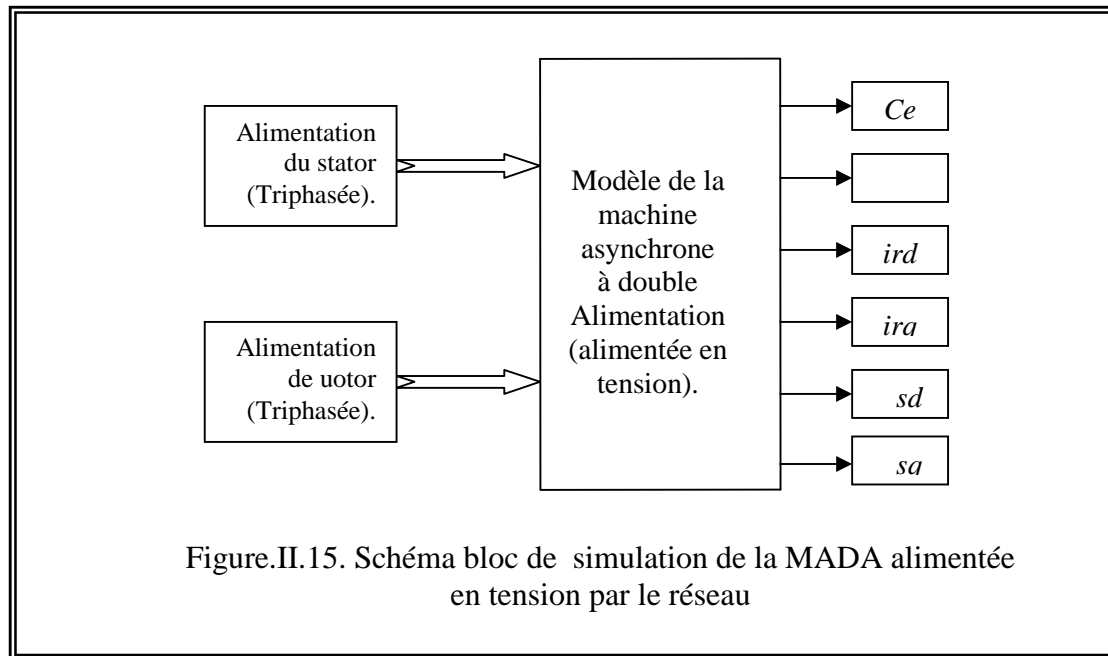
Alimentation du stator (Triphasée).

Alimentation de uotor (Triphasée).

Modèle de la machine asynchrone à double Alimentation (alimentée en tension).

Ce

ird

ira

sd

sa

Figure.II.15. Schéma bloc de simulation de la MADA alimentée en tension par le réseau